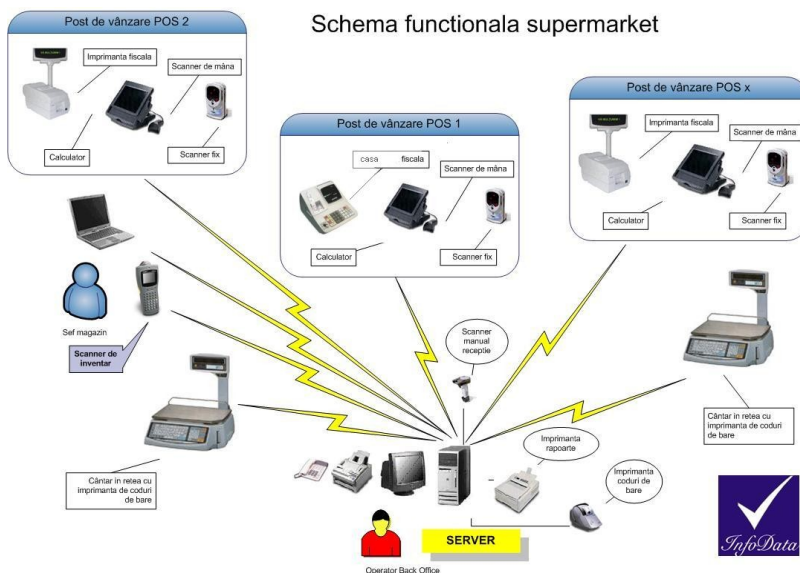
Schema functionala supermarket

Post de vânzare POS 2

Imprimanta fiscala

Scanner de mâna

Calculator

Scanner fix

Post de vânzare POS 1

casa fiscala

Scanner de mâna

Calculator

Scanner fix

Post de vânzare POS x

Imprimanta fiscala

Scanner de mâna

Calculator

Scanner fix

Sef magazin

Scanner de inventar

Scanner manual receptie

Cântar in retea cu imprimanta de coduri de bare

Imprimanta rapoarte

Imprimanta coduri de bare

Cântar in retea cu imprimanta de coduri de bare

SERVER

Operator Back Office

InfoData